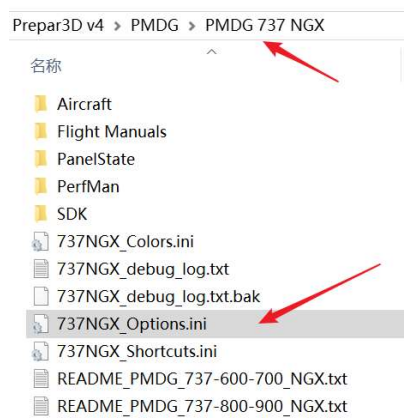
Prepar3D v4 › PMDG › PMDG 737 NGX

名称

Aircraft
Flight Manuals
PanelState
PerfMan
SDK
737NGX_Colors.ini
737NGX_debug_log.txt
737NGX_debug_log.txt.bak
737NGX_Options.ini
737NGX_Shortcuts.ini
README_PMDG_737-600-700_NGX.txt
README_PMDG_737-800-900_NGX.txt